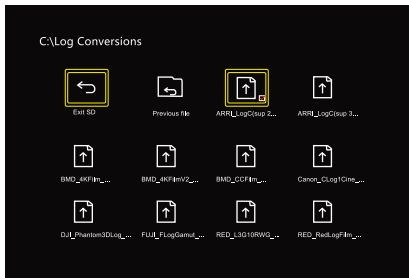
C:\Log Conversions

Exit SD

Previous file

ARRI_LogC(sup 2...

ARRI_LogC(sup 3...

BMD_4KFilm_...

BMD_4KFilmV2_...

BMD_CCFilm_...

Canon_CLog1Cine_...

DJI_Phantom3DLog_...

FUJI_FLogGamut_...

RED_L3G10RWG_...

RED_RedLogFilm_...